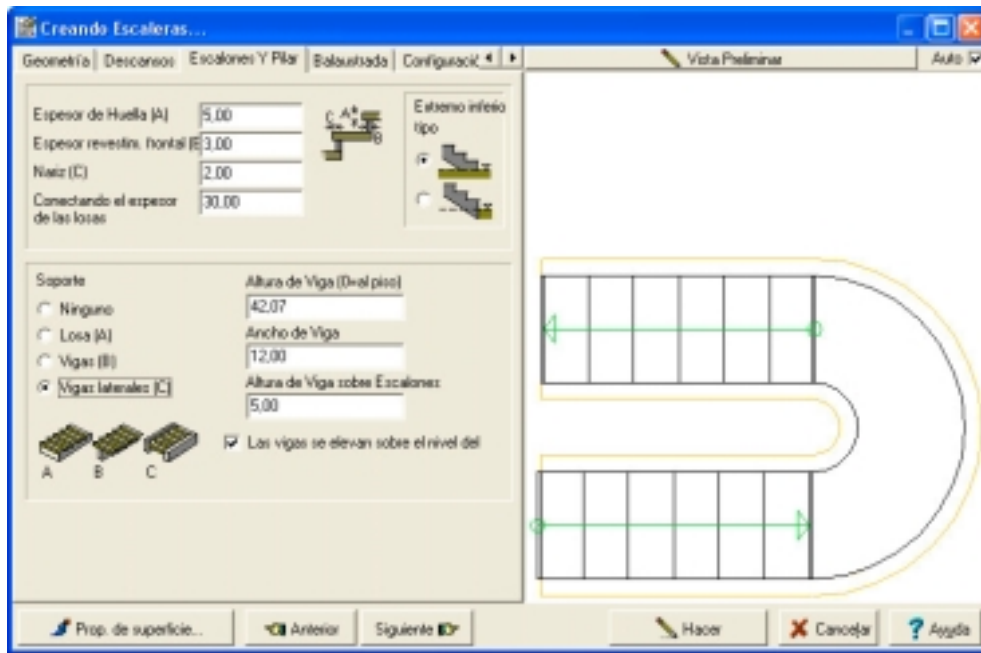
Creando Escaleras...

Geometría | Descansos | Escalones Y Pilar | Balaustrada | Configuració

Vista Preliminar

Auto

Espesor de Huella (A) 5,00
Espesor revestim. frontal (B) 3,00
Nariz (C) 2,00
Conectando el espesor de las losas 30,00

C A B

Extremo inferio tipo

Soporte
Ninguno
Losa (A)
Vigas (B)
Vigas laterales (C)

A B C

Altura de Viga (0=al piso)
42,07
Ancho de Viga
12,00
Altura de Viga sobre Escalones
5,00

Las vigas se elevan sobre el nivel del

Prop. de superficie...
Anterior
Siguiente
Hacer
Cancelar
Ayuda